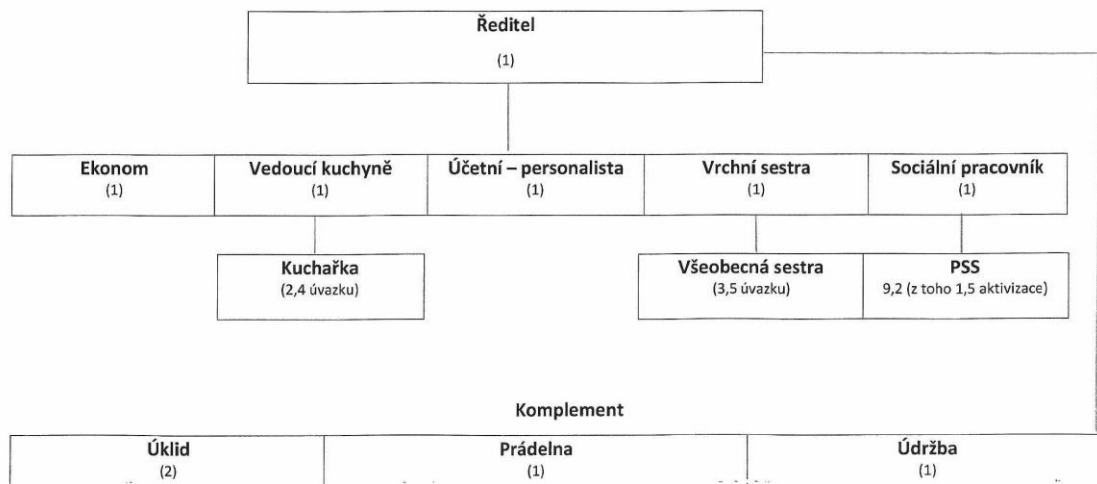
Ředitel
(1)

Ekonom
(1)

Vedoucí kuchyně
(1)

Účetní – personalista
(1)

Vrchní sestra
(1)

Sociální pracovník
(1)

Kuchařka
(2,4 úvazku)

Všeobecná sestra
(3,5 úvazku)

PSS
9,2 (z toho 1,5 aktivizace)

Komplement

Úklid
(2)

Prádelna
(1)

Údržba
(1)